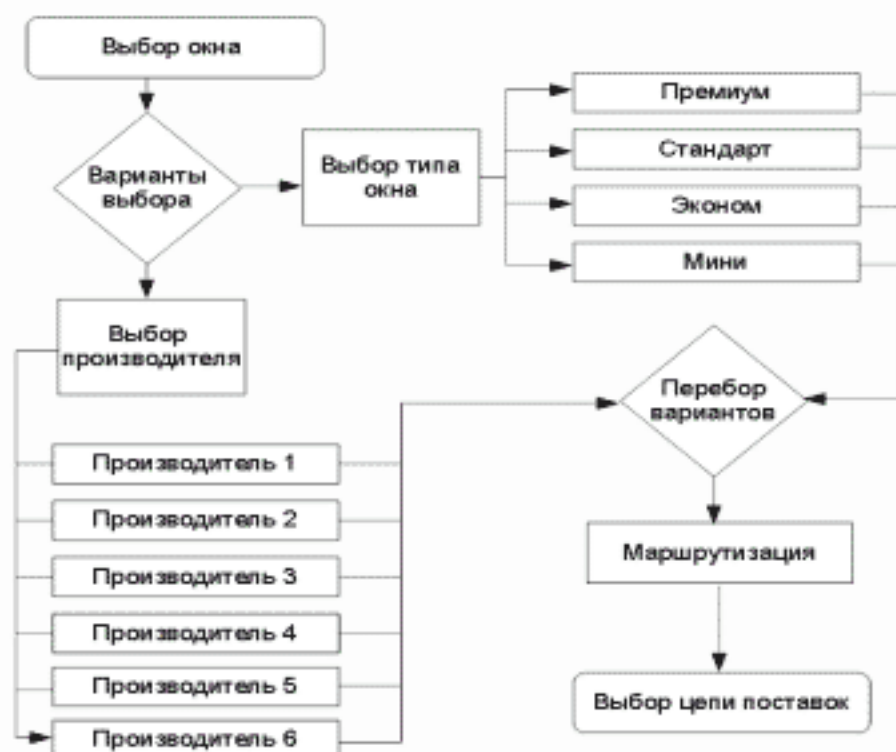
Выбор окна

Варианты выбора

Выбор типа окна

Премиум

Стандарт

Эконом

Мини

Выбор производителя

Перебор вариантов

Производитель 1

Производитель 2

Производитель 3

Производитель 4

Производитель 5

Производитель 6

Маршрутизация

Выбор цепи поставок